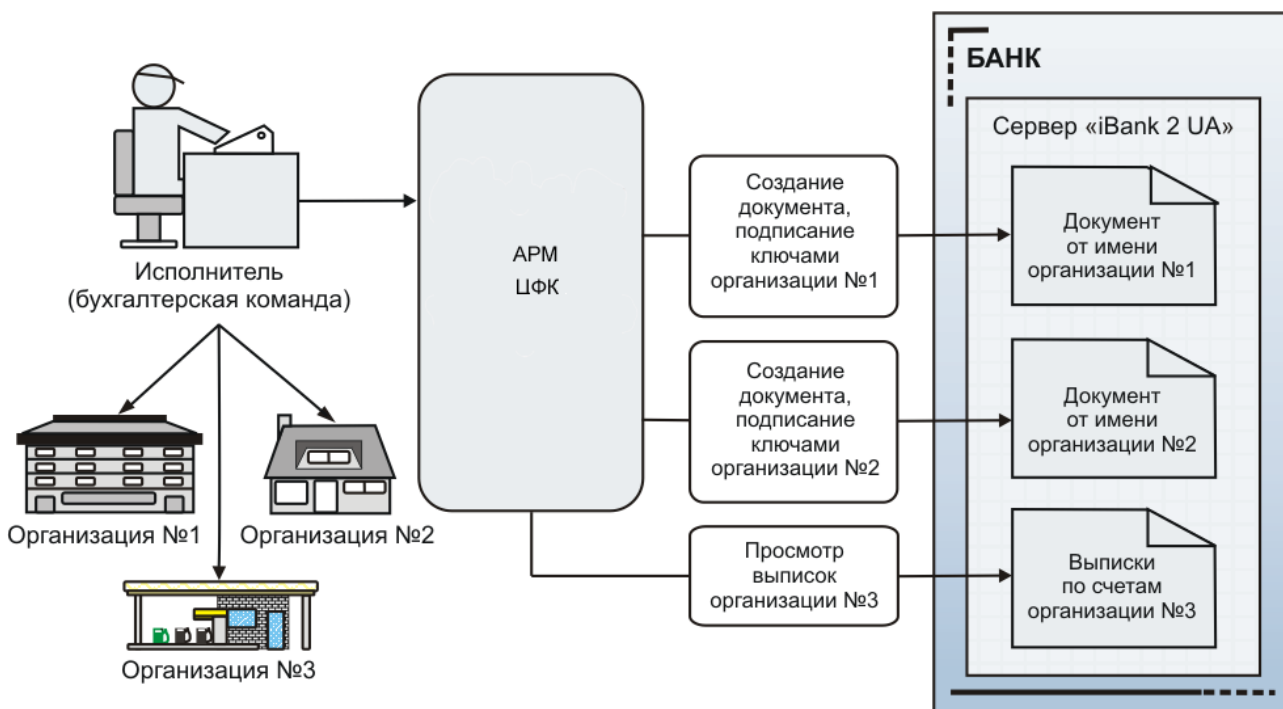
Исполнитель
(бухгалтерская команда)

Организация №1

Организация №2

Организация №3

АРМ
ЦФК

Создание документа, подписание ключами организации №1

Создание документа, подписание ключами организации №2

Просмотр выписок организации №3

БАНК

Сервер «iBank 2 UA»

Документ от имени организации №1

Документ от имени организации №2

Выписки по счетам организации №3